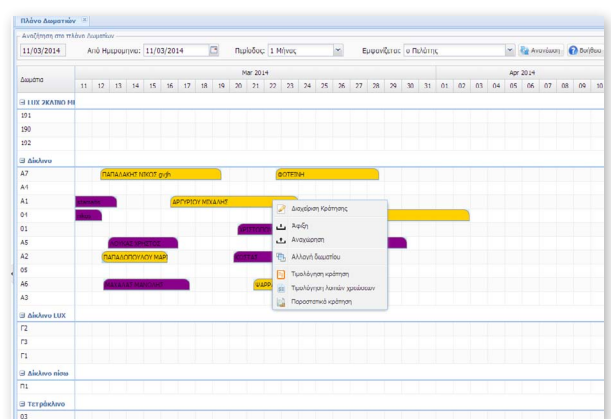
Πλάνο Δωματίων

Αναζήτηση στο πλάνο δωματίων

11/03/2014 Από Ημερομηνία: 11/03/2014 Περίοδος: 1 Μήνας Εμφανίζεται: ο Πελάτης Ανανέωση Βοήθεια

| Δωμάτια | Mar 2014 | Apr 2014 |
|---|---|---|
| | 11 12 13 14 15 16 17 18 19 20 21 22 23 24 25 26 27 28 29 30 31 | 01 02 03 04 05 06 07 08 09 10 |

LUX ΣΚΑΪΝΟ Μ
191
190
192
Δίκλινο
A7 ΠΑΠΑΔΑΚΗ ΝΙΚΟΣ guifi ΦΩΤΕΙΝΗ
A4
A1 ΑΡΓΥΡΙΟΥ ΜΙΧΑΛΗΣ
04
01
A5
A2 ΠΑΠΑΔΟΠΟΥΛΟΥ ΜΑΡ
05
A6 ΨΑΡ
A3
Δίκλινο LUX
Γ2
Γ3
Γ1
Δίκλινο πίσω
Π1
Τετράκλινο
03

Διαχείριση Κράτησης
Άφιξη
Αναχώρηση
Αλλαγή δωματίου
Τιμολόγηση κράτησης
Τιμολόγηση λοιπών χρεώσεων
Παραστατικά κράτηση